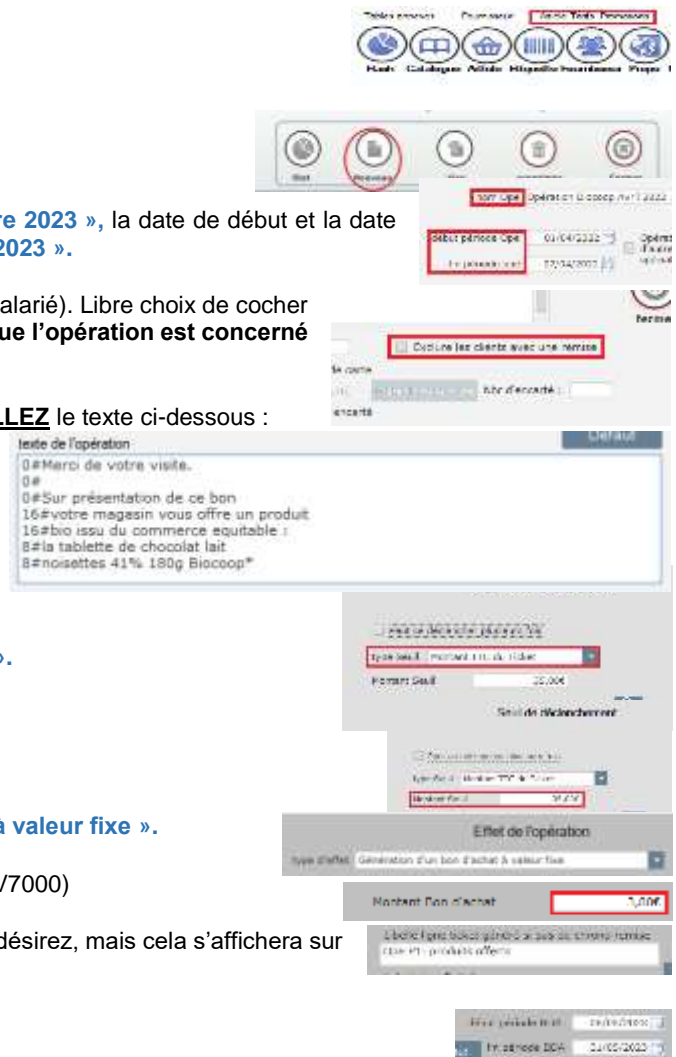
Tables annexes Fournisseur Autres Tests Paramètres

Mails Catalogues Articles Dispositifs Fournisseurs Prix

Nouveau Fermer

re 2023 », la date de début et la date 2023 ».

Nom Opé Opération Biocoop nov 2023

Début période Opé 01/04/2023
Fin période Opé 17/04/2023

alarié). Libre choix de cocher ue l'opération est concerné

Exclure les clients avec une remise

Nbr d'encarté :

LLEZ le texte ci-dessous :

texte de l'opération

0#Merci de votre visite.
0#
0#Sur présentation de ce bon
16#votre magasin vous offre un produit
16#bio issu du commerce equitable :
8#la tablette de chocolat lait
8#noisettes 41% 180g Biocoop*

».

Type Seuil Montant TTC du ticket
Montant Seuil 20,00€

Seuil de déclenchement

Type Seuil Montant TTC du ticket
Montant Seuil 20,00€

à valeur fixe ».

Effet de l'opération

Type d'effet Génération d'un bon d'achat à valeur fixe

/7000)

Montant Bon d'achat 3,00€

désirez, mais cela s'affichera sur

Libellé ligne ticket générée sur bon de chèque remise
Opé PT - produits offerts

Début période BDA 26/05/2023
Fin période BDA 21/05/2023